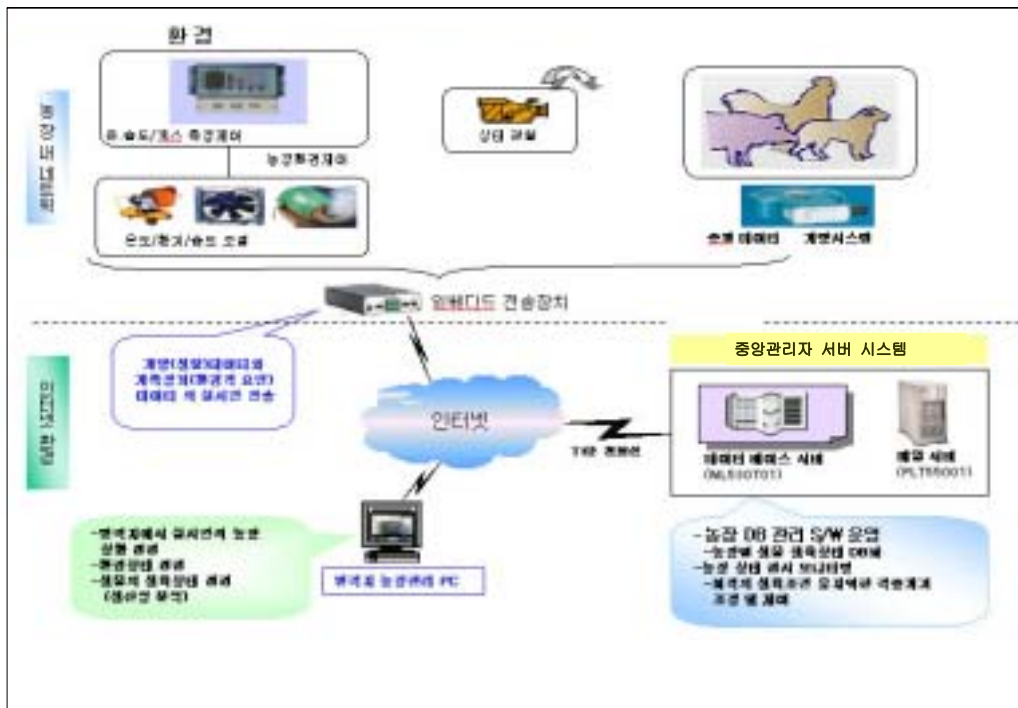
환경

농장 네트워크

온.습도/가스 측정제어

농장환경제어

온도/환기/습도 조절

상태 관찰

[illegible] 데이터 계량시스템

임베디드 전송장치

인터넷 활용

계량(청량)데이터와 계측센서(환경적 요인) 데이터 의 실시간 전송

인터넷

중앙관리자 서버 시스템

T1급 전용선

데이터 베이스 서버 (ML530T01)

웹 서버 (PL7550011)

-원격지에서 실시간적 농장 상황 관리
-환경상태 관리
-생육의 성장상태 관리 (생산성 분석)

원격지 농장관리 PC

- 농장 DB 관리 S/W 운영
-농장별 생육 성장상태 DB화
-농장 상태 관시 모니터링
-계측의 성장조건 모델링과 적합계계 조정 및 제어